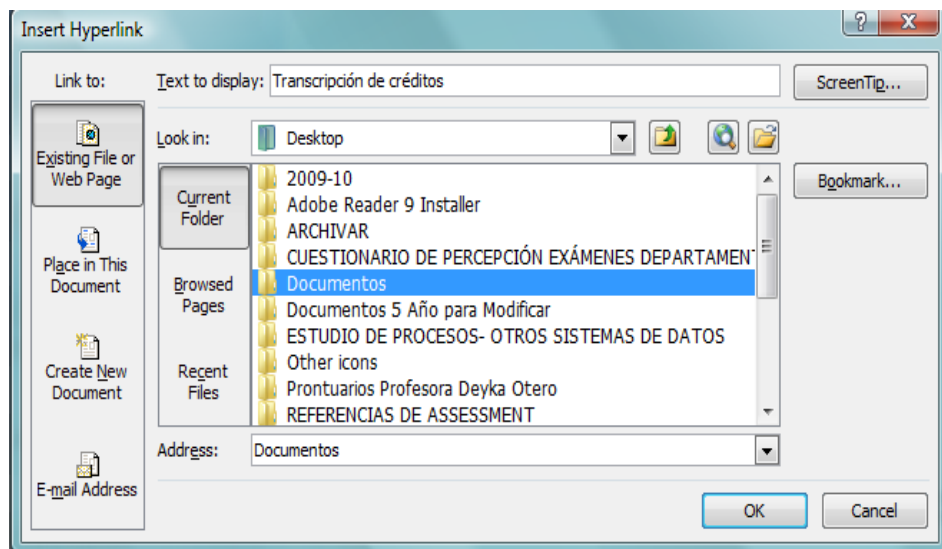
Insert Hyperlink

?

X

Link to:

Existing File or Web Page

Place in This Document

Create New Document

E-mail Address

Text to display: Transcripción de créditos

ScreenTip...

Look in: Desktop

Current Folder

Browsed Pages

Recent Files

2009-10
Adobe Reader 9 Installer
ARCHIVAR
CUESTIONARIO DE PERCEPCIÓN EXÁMENES DEPARTAMENT
Documentos
Documentos 5 Año para Modificar
ESTUDIO DE PROCESOS- OTROS SISTEMAS DE DATOS
Other icons
Prontuarios Profesora Deyka Otero
REFERENCIAS DE ASSESSMENT

Bookmark...

Address: Documentos

OK

Cancel